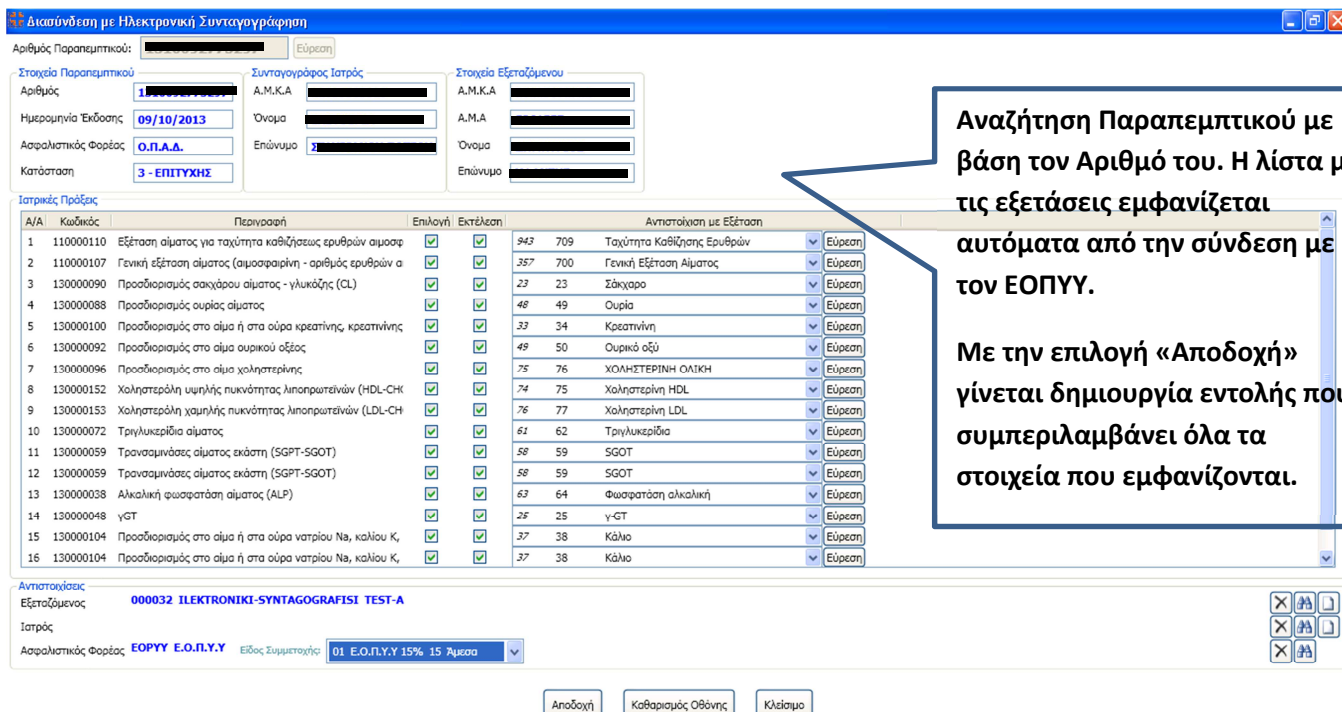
Διασύνδεση με Ηλεκτρονική Συνταγογράφηση

Αριθμός Παραπεμπτικού: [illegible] Εύρεση

Στοιχεία Παραπεμπτικού
Αριθμός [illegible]
Ημερομηνία Έκδοσης 09/10/2013
Ασφαλιστικός Φορέας Ο.Π.Α.Δ.
Κατάσταση 3 - ΕΠΙΤΥΧΗΣ

Συνταγογράφος Ιατρός
Α.Μ.Κ.Α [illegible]
Όνομα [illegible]
Επώνυμο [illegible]

Στοιχεία Εξεταζόμενου
Α.Μ.Κ.Α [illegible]
Α.Μ.Α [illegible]
Όνομα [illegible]
Επώνυμο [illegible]

Αναζήτηση Παραπεμπτικού με βάση τον Αριθμό του. Η λίστα μ τις εξετάσεις εμφανίζεται αυτόματα από την σύνδεση με τον ΕΟΠΥΥ.

Με την επιλογή «Αποδοχή» γίνεται δημιουργία εντολής πο συμπεριλαμβάνει όλα τα στοιχεία που εμφανίζονται.

Ιατρικές Πράξεις

| Α/Α | Κωδικός | Περιγραφή | Επιλογή | Εκτέλεση | Αντιστοίχιση με Εξέταση | | | |
|---|---|---|---|---|---|---|---|---|
| 1 | 110000110 | Εξέταση αίματος για ταχύτητα καθιζήσεως ερυθρών αιμοσφ | ☑ | ☑ | 943 | 709 | Ταχύτητα Καθίζησης Ερυθρών | Εύρεση |
| 2 | 110000107 | Γενική εξέταση αίματος (αιμοσφαιρίνη - αριθμός ερυθρών αι | ☑ | ☑ | 357 | 700 | Γενική Εξέταση Αίματος | Εύρεση |
| 3 | 130000090 | Προσδιορισμός σακχάρου αίματος - γλυκόζης (CL) | ☑ | ☑ | 23 | 23 | Σάκχαρο | Εύρεση |
| 4 | 130000088 | Προσδιορισμός ουρίας αίματος | ☑ | ☑ | 48 | 49 | Ουρία | Εύρεση |
| 5 | 130000100 | Προσδιορισμός στο αίμα ή στα ούρα κρεατίνης, κρεατινίνης | ☑ | ☑ | 33 | 34 | Κρεατινίνη | Εύρεση |
| 6 | 130000092 | Προσδιορισμός στο αίμα ουρικού οξέος | ☑ | ☑ | 49 | 50 | Ουρικό οξύ | Εύρεση |
| 7 | 130000096 | Προσδιορισμός στο αίμα χοληστερίνης | ☑ | ☑ | 75 | 76 | ΧΟΛΗΣΤΕΡΙΝΗ ΟΛΙΚΗ | Εύρεση |
| 8 | 130000152 | Χοληστερόλη υψηλής πυκνότητας λιποπρωτεϊνών (HDL-CHO | ☑ | ☑ | 74 | 75 | Χοληστερίνη HDL | Εύρεση |
| 9 | 130000153 | Χοληστερόλη χαμηλής πυκνότητας λιποπρωτεϊνών (LDL-CH | ☑ | ☑ | 76 | 77 | Χοληστερίνη LDL | Εύρεση |
| 10 | 130000072 | Τριγλυκερίδια αίματος | ☑ | ☑ | 61 | 62 | Τριγλυκερίδια | Εύρεση |
| 11 | 130000059 | Τρανσαμινάσες αίματος εκάστη (SGPT-SGOT) | ☑ | ☑ | 58 | 59 | SGOT | Εύρεση |
| 12 | 130000059 | Τρανσαμινάσες αίματος εκάστη (SGPT-SGOT) | ☑ | ☑ | 58 | 59 | SGOT | Εύρεση |
| 13 | 130000038 | Αλκαλική φωσφατάση αίματος (ALP) | ☑ | ☑ | 63 | 64 | Φωσφατάση αλκαλική | Εύρεση |
| 14 | 130000048 | γGT | ☑ | ☑ | 25 | 25 | γ-GT | Εύρεση |
| 15 | 130000104 | Προσδιορισμός στο αίμα ή στα ούρα νατρίου Na, καλίου K, | ☑ | ☑ | 37 | 38 | Κάλιο | Εύρεση |
| 16 | 130000104 | Προσδιορισμός στο αίμα ή στα ούρα νατρίου Na, καλίου K, | ☑ | ☑ | 37 | 38 | Κάλιο | Εύρεση |

Αντιστοιχίσεις
Εξεταζόμενος 000032 ILEKTRONIKI-SYNTAGOGRAFISI TEST-A
Ιατρός
Ασφαλιστικός Φορέας ΕΟΡΥΥ Ε.Ο.Π.Υ.Υ Είδος Συμμετοχής: 01 Ε.Ο.Π.Υ.Υ 15% 15 Άμεσα

Αποδοχή Καθαρισμός Οθόνης Κλείσιμο